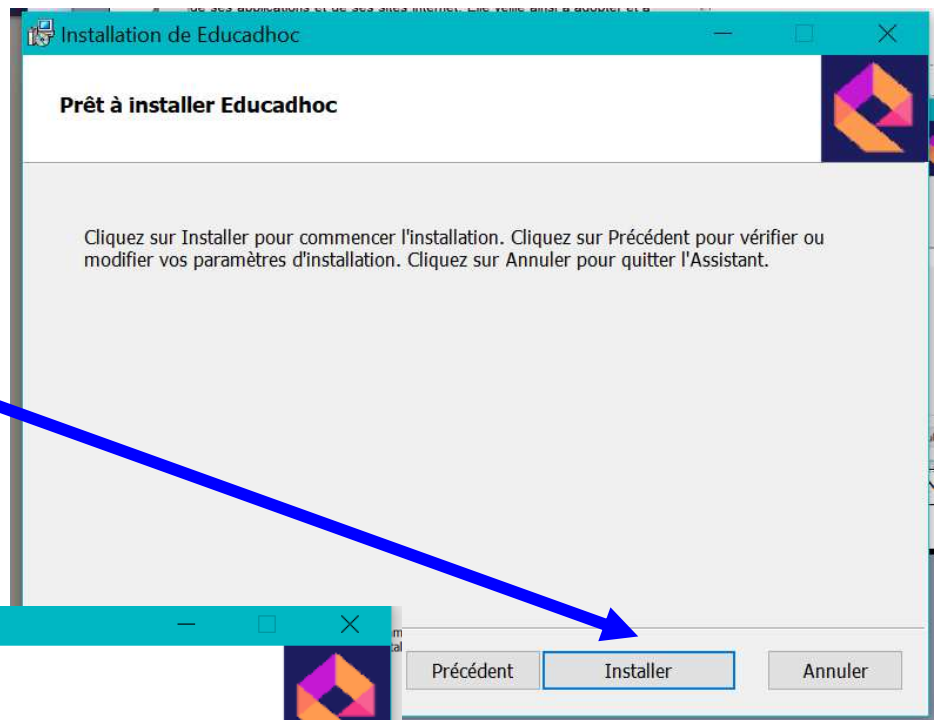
de ses applications et de ses sites internet. Elle veille ainsi à adopter et à

Installation de Educadhoc

Prêt à installer Educadhoc

Cliquez sur Installer pour commencer l'installation. Cliquez sur Précédent pour vérifier ou modifier vos paramètres d'installation. Cliquez sur Annuler pour quitter l'Assistant.

Précédent
Installer
Annuler